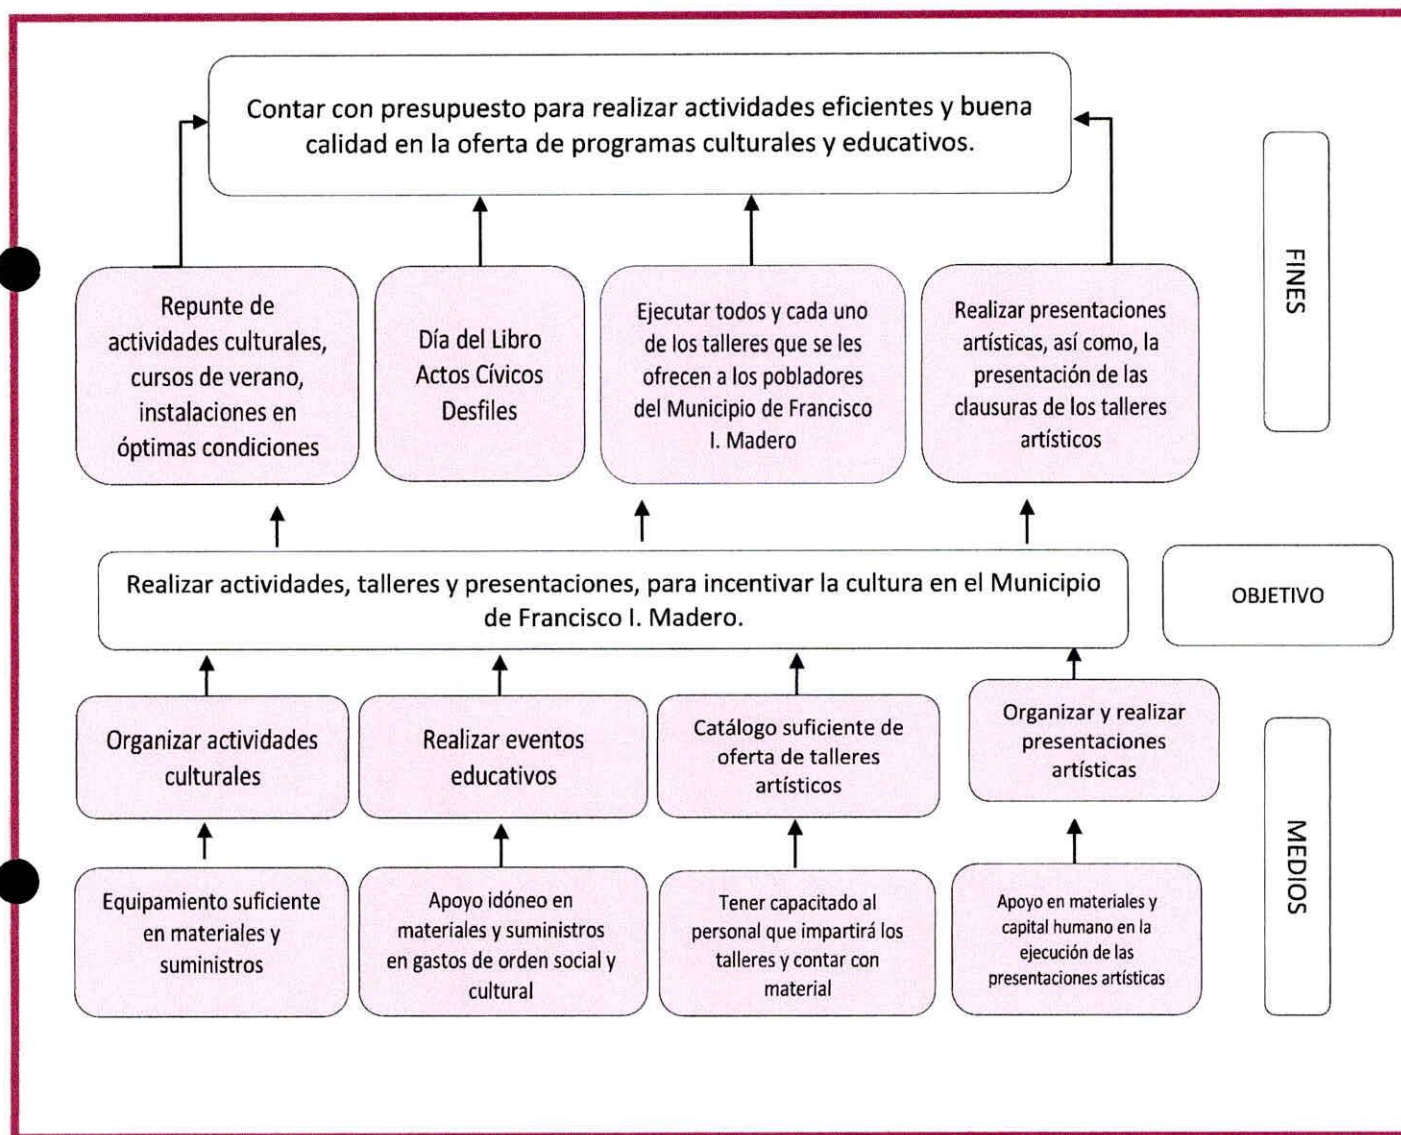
Contar con presupuesto para realizar actividades eficientes y buena calidad en la oferta de programas culturales y educativos.

FINES

Repunte de actividades culturales, cursos de verano, instalaciones en óptimas condiciones

Día del Libro
Actos Cívicos
Desfiles

Ejecutar todos y cada uno de los talleres que se les ofrecen a los pobladores del Municipio de Francisco I. Madero

Realizar presentaciones artísticas, así como, la presentación de las clausuras de los talleres artísticos

Realizar actividades, talleres y presentaciones, para incentivar la cultura en el Municipio de Francisco I. Madero.

OBJETIVO

Organizar actividades culturales

Realizar eventos educativos

Catálogo suficiente de oferta de talleres artísticos

Organizar y realizar presentaciones artísticas

MEDIOS

Equipamiento suficiente en materiales y suministros

Apoyo idóneo en materiales y suministros en gastos de orden social y cultural

Tener capacitado al personal que impartirá los talleres y contar con material

Apoyo en materiales y capital humano en la ejecución de las presentaciones artísticas